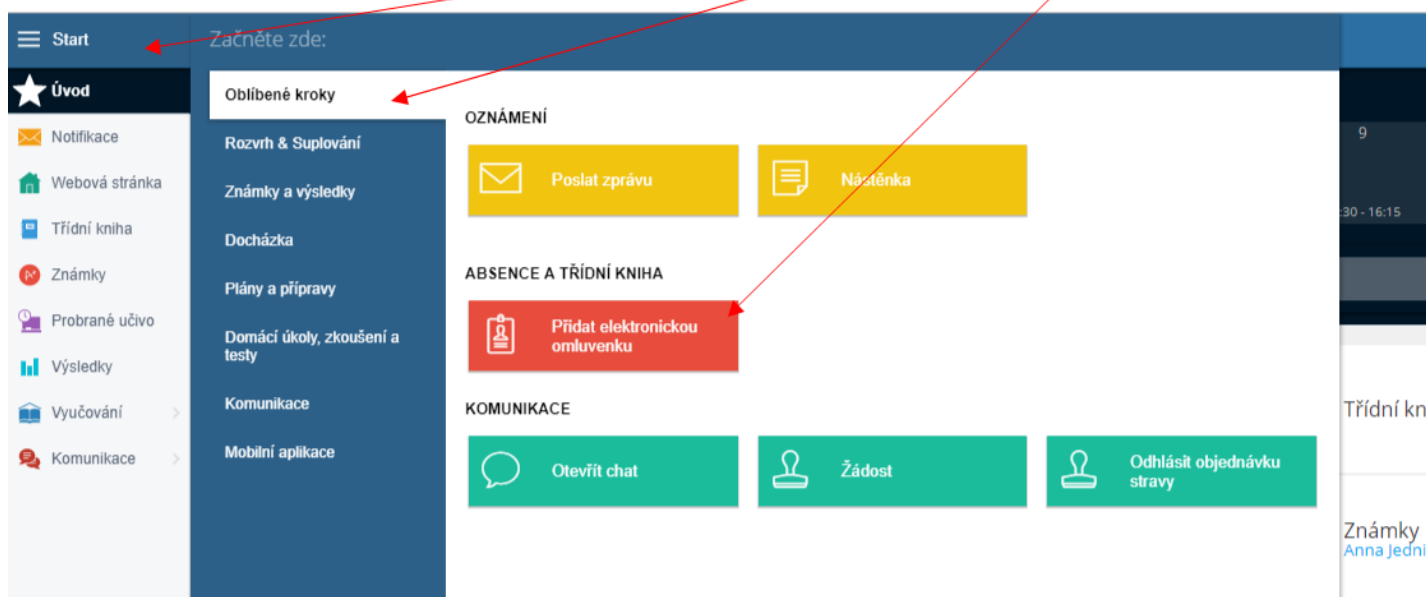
Start

Úvod

Notifikace

Webová stránka

Třídní kniha

Známky

Probrané učivo

Výsledky

Vyučování

Komunikace

Začněte zde:

Oblíbené kroky

Rozvrh & Suplování

Známky a výsledky

Docházka

Plány a přípravy

Domácí úkoly, zkoušení a testy

Komunikace

Mobilní aplikace

OZNÁMENÍ

Poslat zprávu

Nástěnka

ABSENCE A TŘÍDNÍ KNIHA

Přidat elektronickou omluvenku

KOMUNIKACE

Otevřít chat

Žádost

Odhlásit objednávku stravy

9

:30 - 16:15

Třídní kn

Známky
Anna Jedni